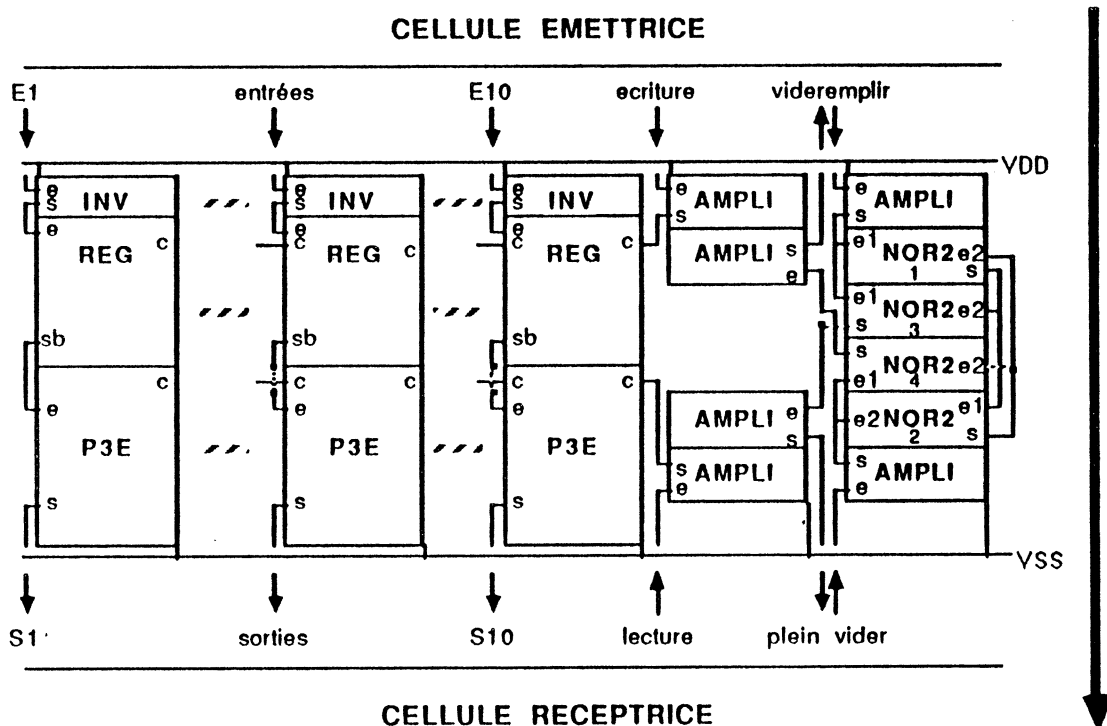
CELLULE EMETTRICE

E1 entrées E10 ecriture videremplir

VDD

e s INV e REG c sb c e P3E s

e s INV e c REG c sb c c e P3E s

e s INV e c REG c sb c c e P3E s

e s AMPLI

AMPLI s e

AMPLI e s

s e AMPLI

e s AMPLI

e1 NOR2 e2 1 s

e1 s NOR2 e2 3

s NOR2 e2 e1 4

e2 NOR2 e1 2 s

s e AMPLI

VSS

S1 sorties S10 lecture plein vider

CELLULE RECEPTRICE